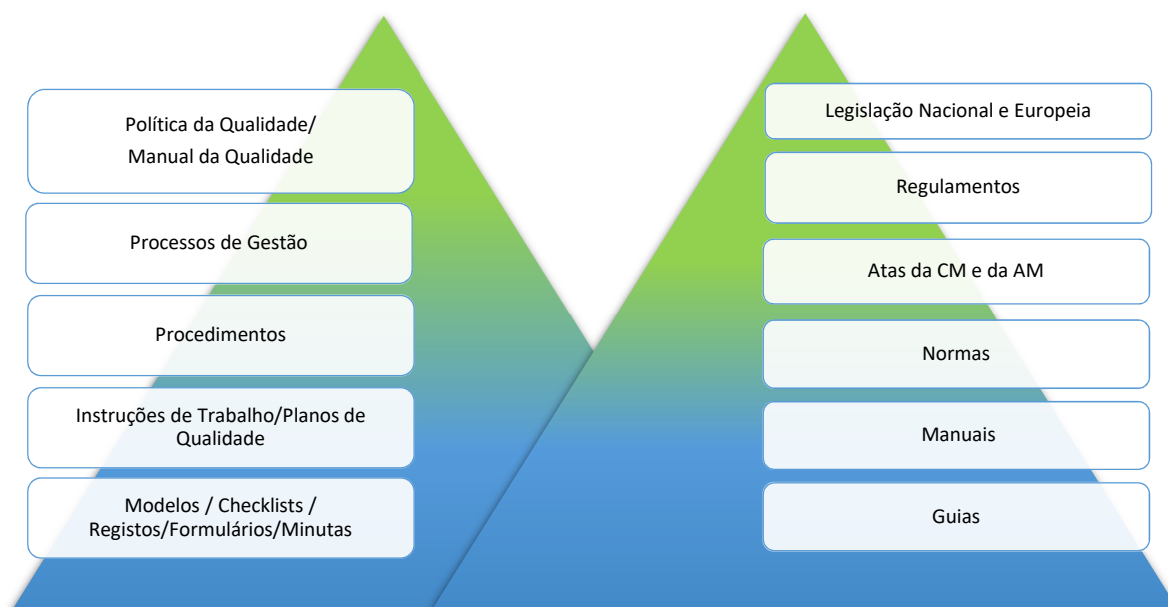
Política da Qualidade/
Manual da Qualidade

Processos de Gestão

Procedimentos

Instruções de Trabalho/Planos de Qualidade

Modelos / Checklists / Registos/Formulários/Minutas

Legislação Nacional e Europeia

Regulamentos

Atas da CM e da AM

Normas

Manuais

Guias